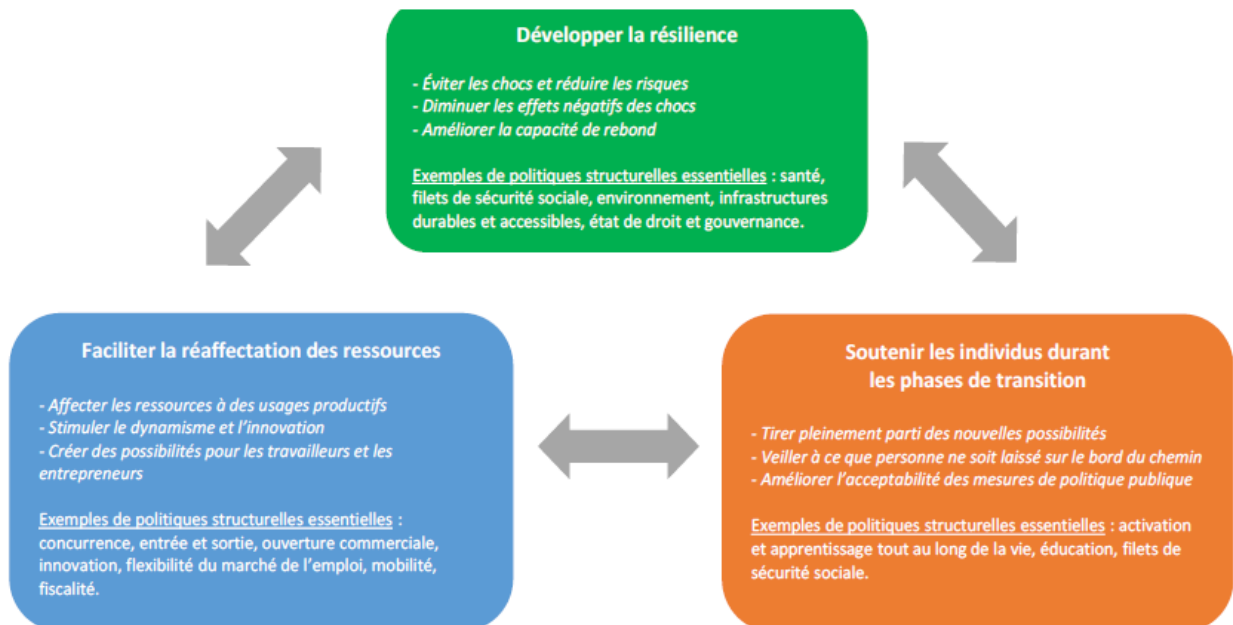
Développer la résilience

- Éviter les chocs et réduire les risques
- Diminuer les effets négatifs des chocs
- Améliorer la capacité de rebond

Exemples de politiques structurelles essentielles : santé, filets de sécurité sociale, environnement, infrastructures durables et accessibles, état de droit et gouvernance.

Faciliter la réaffectation des ressources

- Affecter les ressources à des usages productifs
- Stimuler le dynamisme et l'innovation
- Créer des possibilités pour les travailleurs et les entrepreneurs

Exemples de politiques structurelles essentielles : concurrence, entrée et sortie, ouverture commerciale, innovation, flexibilité du marché de l'emploi, mobilité, fiscalité.

Soutenir les individus durant les phases de transition

- Tirer pleinement parti des nouvelles possibilités
- Veiller à ce que personne ne soit laissé sur le bord du chemin
- Améliorer l'acceptabilité des mesures de politique publique

Exemples de politiques structurelles essentielles : activation et apprentissage tout au long de la vie, éducation, filets de sécurité sociale.